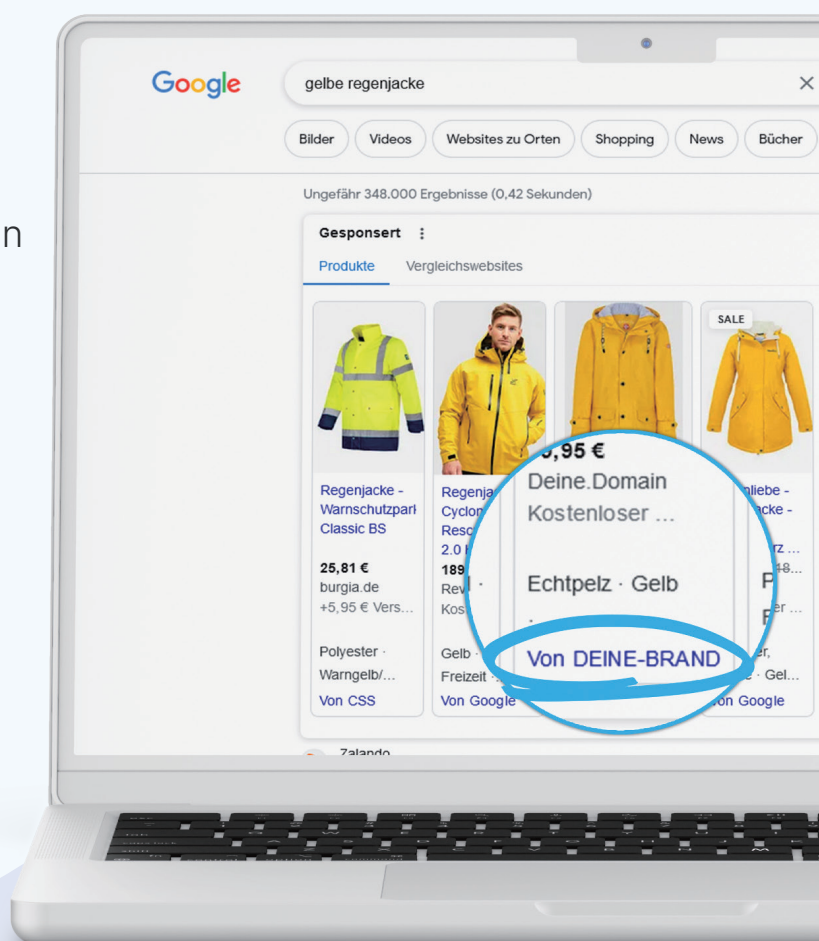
n

Google

gelbe regenjacke

×

Bilder Videos Websites zu Orten Shopping News Bücher

Ungefähr 348.000 Ergebnisse (0,42 Sekunden)

Gesponsert ⋮

Produkte Vergleichswebsites

SALE

Regenjacke - Warnschutzparl Classic BS

25,81 €
burgia.de
+5,95 € Vers...

Polyester · Warngelb/...

Von CSS

Regenja Cyclon Resc 2.0
189
Rev
Kos

Gelb
Freizeit

Von Google

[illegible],95 €
Deine.Domain
Kostenloser ...

Echtpelz · Gelb

Von DEINE-BRAND

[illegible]nliebe - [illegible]acke -

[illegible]rz ...
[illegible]8...

P
er ...
F

er,
· Gel...

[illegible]on Google

Zalando